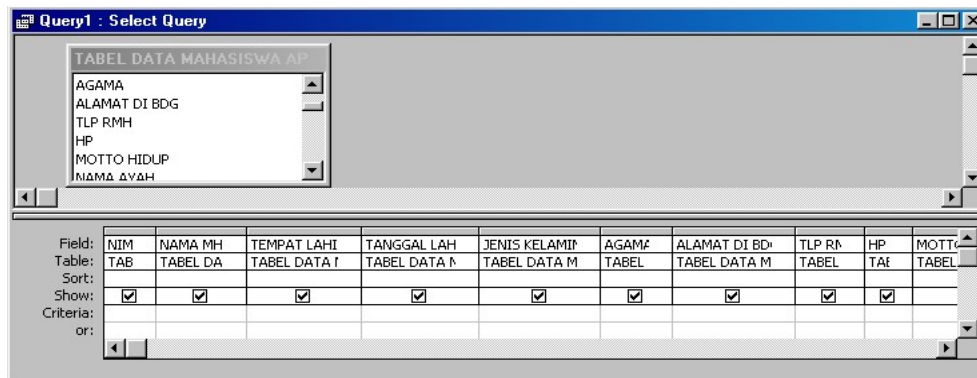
Query1 : Select Query

TABEL DATA MAHASISWA AP

AGAMA
ALAMAT DI BDG
TLP RMH
HP
MOTTO HIDUP
NAMA AYAH

| Field: | NIM | NAMA MH | TEMPAT LAHI | TANGGAL LAH | JENIS KELAMII | AGAMA | ALAMAT DI BD | TLP RN | HP | MOTTO |
|---|---|---|---|---|---|---|---|---|---|---|
| Table: | TAB | TABEL DA | TABEL DATA I | TABEL DATA N | TABEL DATA M | TABEL | TABEL DATA M | TABEL | TAI | TABEL |
| Sort: | | | | | | | | | | |
| Show: | ☑ | ☑ | ☑ | ☑ | ☑ | ☑ | ☑ | ☑ | ☑ | |
| Criteria: | | | | | | | | | | |
| or: | | | | | | | | | | |